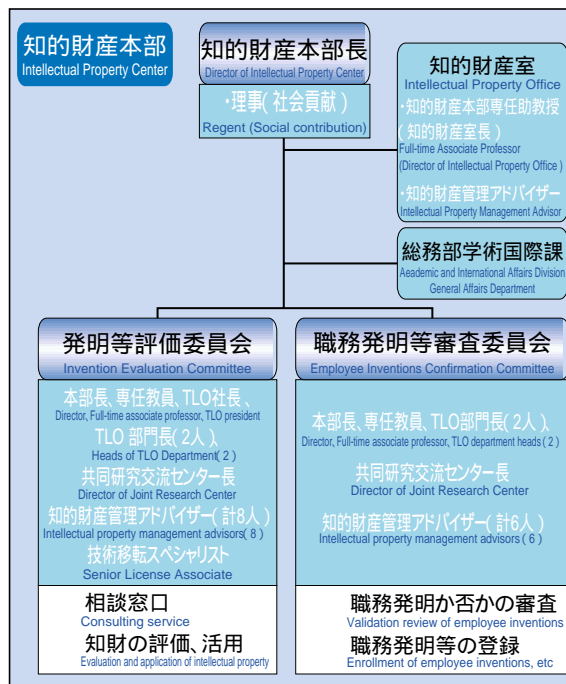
知的財産本部
Intellectual Property Center

知的財産本部長
Director of Intellectual Property Center

・理事(社会貢献)
Regent (Social contribution)

知的財産室
Intellectual Property Office
・知的財産本部専任助教授(知的財産室長)
Full-time Associate Professor (Director of Intellectual Property Office)
・知的財産管理アドバイザー
Intellectual Property Management Advisor

総務部学術国際課
Academic and International Affairs Division General Affairs Department

発明等評価委員会
Invention Evaluation Committee

本部長、専任教員、TLO社長、
Director, Full-time associate professor, TLO president
TLO部門長(2人)
Heads of TLO Department(2)
共同研究交流センター長
Director of Joint Research Center
知的財産管理アドバイザー(計8人)
Intellectual property management advisors(8)
技術移転スペシャリスト
Senior License Associate

相談窓口
Consulting service
知財の評価、活用
Evaluation and application of intellectual property

職務発明等審査委員会
Employee Inventions Confirmation Committee

本部長、専任教員、TLO部門長(2人)
Director, Full-time associate professor, TLO department heads(2)
共同研究交流センター長
Director of Joint Research Center
知的財産管理アドバイザー(計6人)
Intellectual property management advisors(6)

職務発明か否かの審査
Validation review of employee inventions
職務発明等の登録
Enrollment of employee inventions, etc